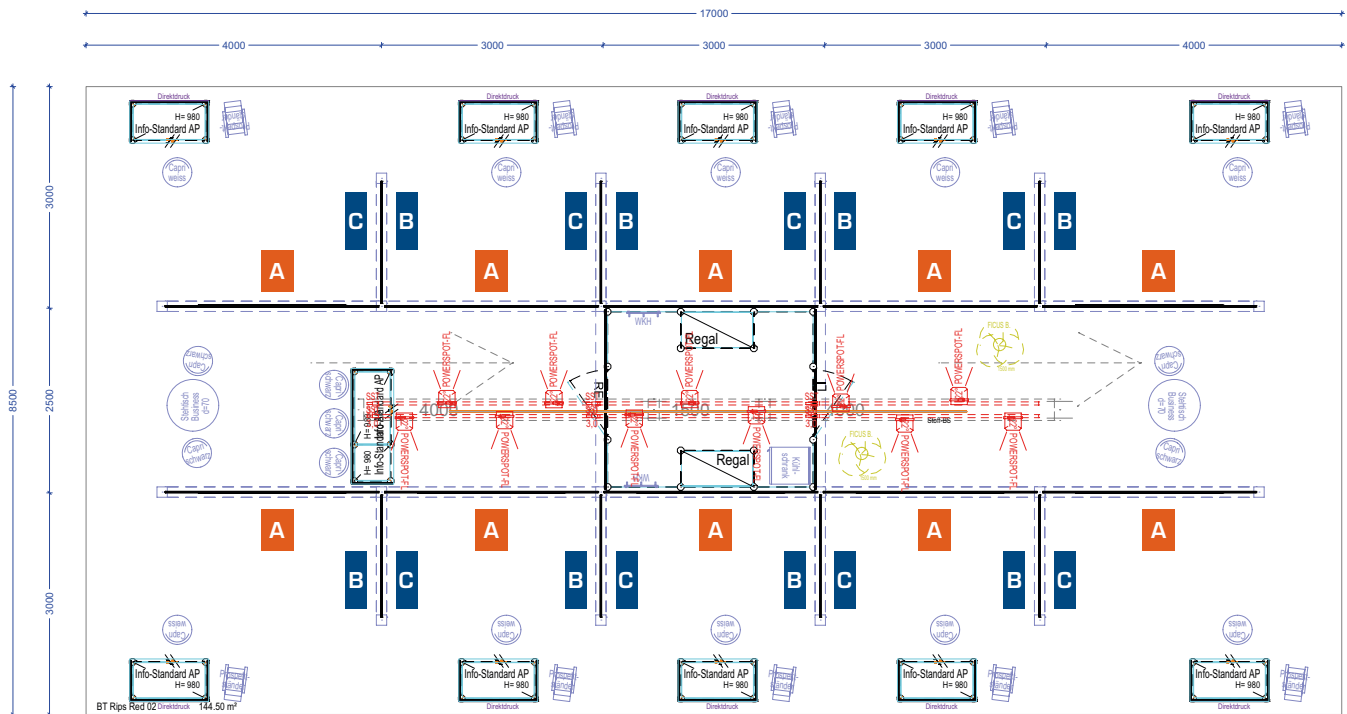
17000

4000
3000
3000
3000
4000

8500
3000
2500
3000

Direktdruck
H= 980
Info-Standard AP
Capri weiss

Direktdruck
H= 980
Info-Standard AP
Capri weiss

Direktdruck
H= 980
Info-Standard AP
Capri weiss

Direktdruck
H= 980
Info-Standard AP
Capri weiss

Direktdruck
H= 980
Info-Standard AP
Capri weiss

C B C B C B C B C B

A A A A A

WKH
Regal
POWERSPOT-FL
POWERSPOT-FL
POWERSPOT-FL
POWERSPOT-FL
POWERSPOT-FL
FICUS B
4000
1500
Info-Standard AP
H= 980
Stehtisch Business
Capri schwarz
Stehtisch Business
Capri schwarz
POWERSPOT-FL
POWERSPOT-FL
POWERSPOT-FL
POWERSPOT-FL
POWERSPOT-FL
Kühlschrank
Regal
FICUS B

A A A A A

B C B C B C B C B C

Capri weiss
Capri weiss
Capri weiss
Capri weiss
Capri weiss

Info-Standard AP
H= 980
Direktdruck
Info-Standard AP
H= 980
Direktdruck
Info-Standard AP
H= 980
Direktdruck
Info-Standard AP
H= 980
Direktdruck
Info-Standard AP
H= 980
Direktdruck

BT Rips Red 02
144.50 m²